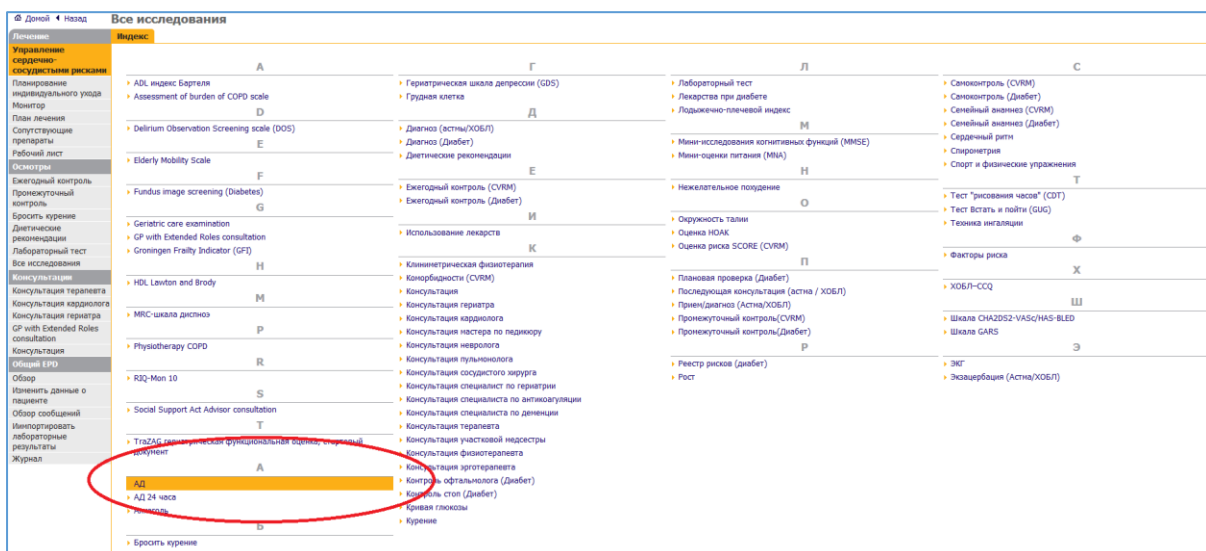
Домой ◂ Назад Все исследования

Лечение
Управление сердечно-сосудистыми рисками
Планирование индивидуального ухода
Монитор
План лечения
Сопутствующие препараты
Рабочий лист
Осмотры
Ежегодный контроль
Промежуточный контроль
Бросить курение
Диетические рекомендации
Лабораторный тест
Все исследования
Консультации
Консультация терапевта
Консультация кардиолога
Консультация гериатра
GP with Extended Roles consultation
Консультация
Общий EPD
Обзор
Изменить данные о пациенте
Обзор сообщений
Импортировать лабораторные результаты
Журнал

Индекс

A
ADL индекс Бартеля
Assessment of burden of COPD scale
D
Delirium Observation Screening scale (DOS)
E
Elderly Mobility Scale
F
Fundus image screening (Diabetes)
G
Geriatric care examination
GP with Extended Roles consultation
Groningen Frailty Indicator (GFI)
H
HDL Lawton and Brody
M
MRC-шкала диспноэ
P
Physiotherapy COPD
R
RIQ-Mon 10
S
Social Support Act Advisor consultation
T
TraZAG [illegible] функциональная оценка, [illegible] документ
А
АД
АД 24 часа
А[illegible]
Б
Бросить курение

Г
Гериатрическая шкала депрессии (GDS)
Грудная клетка
Д
Диагноз (астны/ХОБЛ)
Диагноз (Диабет)
Диетические рекомендации
Е
Ежегодный контроль (CVRM)
Ежегодный контроль (Диабет)
И
Использование лекарств
К
Клинеметрическая физиотерапия
Коморбидности (CVRM)
Консультация
Консультация гериатра
Консультация кардиолога
Консультация мастера по педикюру
Консультация невролога
Консультация пульмонолога
Консультация сосудистого хирурга
Консультация специалист по гериатрии
Консультация специалиста по антикоагуляции
Консультация специалиста по деменции
Консультация терапевта
Консультация участковой медсестры
Консультация физиотерапевта
Консультация эрготерапевта
Контроль офтальмолога (Диабет)
Контроль стоп (Диабет)
Кривая глюкозы
Курение

Л
Лабораторный тест
Лекарства при диабете
Лодыжечно-плечевой индекс
М
Мини-исследования когнитивных функций (MMSE)
Мини-оценки питания (MNA)
Н
Нежелательное похудение
О
Окружность талии
Оценка НОАК
Оценка риска SCORE (CVRM)
П
Плановая проверка (Диабет)
Последующая консультация (астна / ХОБЛ)
Прием/диагноз (Астна/ХОБЛ)
Промежуточный контроль(CVRM)
Промежуточный контроль(Диабет)
Р
Реестр рисков (диабет)
Рост

С
Самоконтроль (CVRM)
Самоконтроль (Диабет)
Семейный анамнез (CVRM)
Семейный анамнез (Диабет)
Сердечный ритм
Спирометрия
Спорт и физические упражнения
Т
Тест "рисования часов" (CDT)
Тест Встать и пойти (GUG)
Техника ингаляции
Ф
Факторы риска
Х
ХОБЛ-CCQ
Ш
Шкала CHA2DS2-VASc/HAS-BLED
Шкала GARS
Э
ЭКГ
Экзацербация (Астна/ХОБЛ)